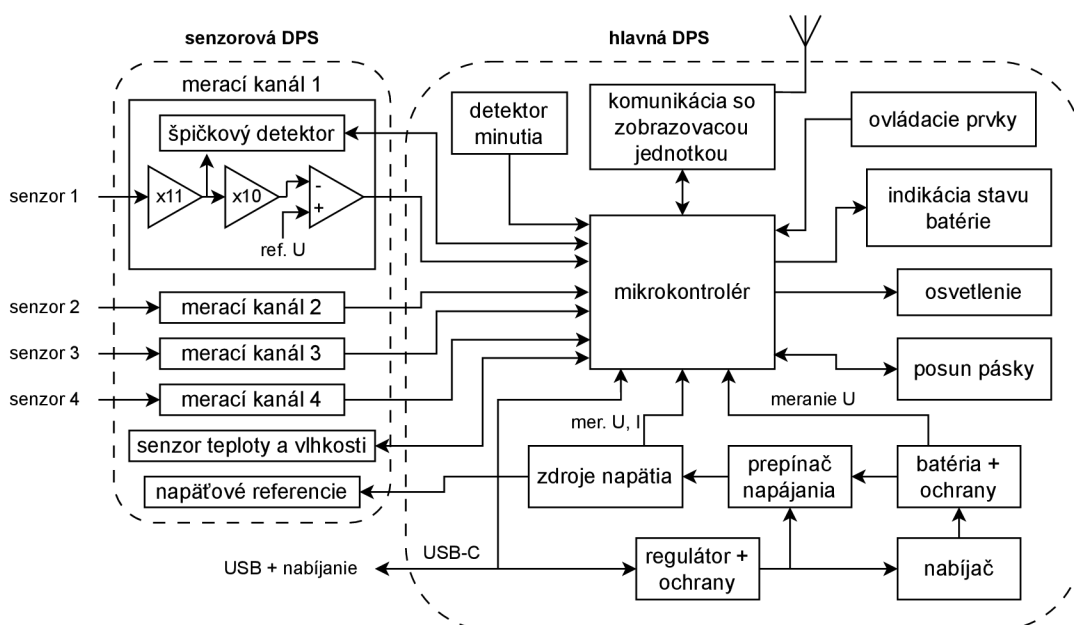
senzorová DPS

hlavná DPS

merací kanál 1

špičkový detektor

senzor 1

x11

x10

-

+

ref. U

senzor 2

merací kanál 2

senzor 3

merací kanál 3

senzor 4

merací kanál 4

senzor teploty a vlhkosti

napäťové referencie

detektor minutia

komunikácia so zobrazovacou jednotkou

ovládacie prvky

indikácia stavu batérie

mikrokontrolér

osvetlenie

posun pásky

mer. U, I

meranie U

zdroje napätia

prepínač napájania

batéria + ochrany

USB + nabíjanie

USB-C

regulátor + ochrany

nabíjač